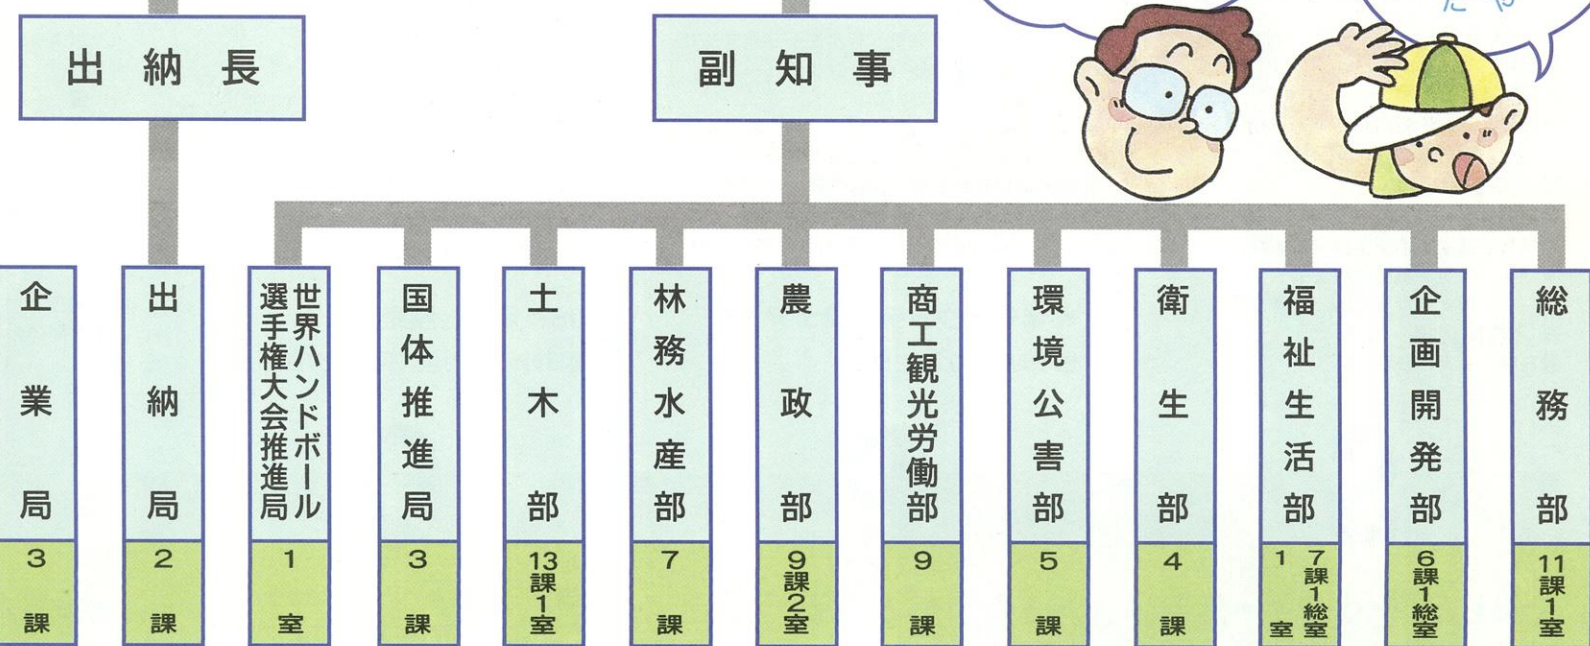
出納長

副知事

企業局 3課

出納局 2課

世界ハンドボール選手権大会推進局 1室

国体推進局 3課

土木部 13課1室

林務水産部 7課

農政部 9課2室

商工観光労働部 9課

環境公害部 5課

衛生部 4課

福祉生活部 7課1総室1室

企画開発部 6課1総室

総務部 11課1室